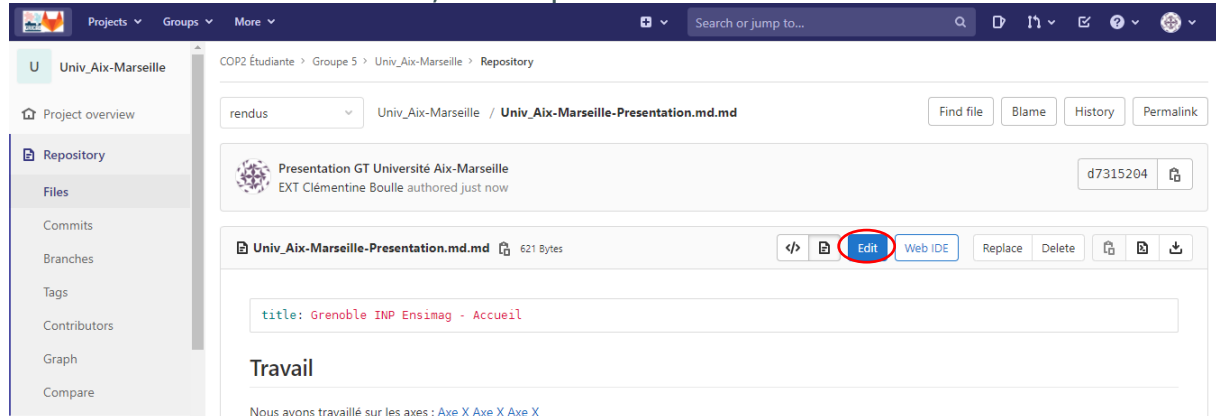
Projects Groups More Search or jump to...

U Univ_Aix-Marseille

Project overview

Repository

Files

Commits

Branches

Tags

Contributors

Graph

Compare

COP2 Étudiante > Groupe 5 > Univ_Aix-Marseille > Repository

rendus Univ_Aix-Marseille / Univ_Aix-Marseille-Presentation.md.md

Find file Blame History Permalink

Presentation GT Université Aix-Marseille
EXT Clémentine Boulle authored just now

d7315204

Univ_Aix-Marseille-Presentation.md.md 621 Bytes

Edit Web IDE Replace Delete

title: Grenoble INP Ensimag - Accueil

Travail

Nous avons travaillé sur les axes : Axe X Axe X Axe X